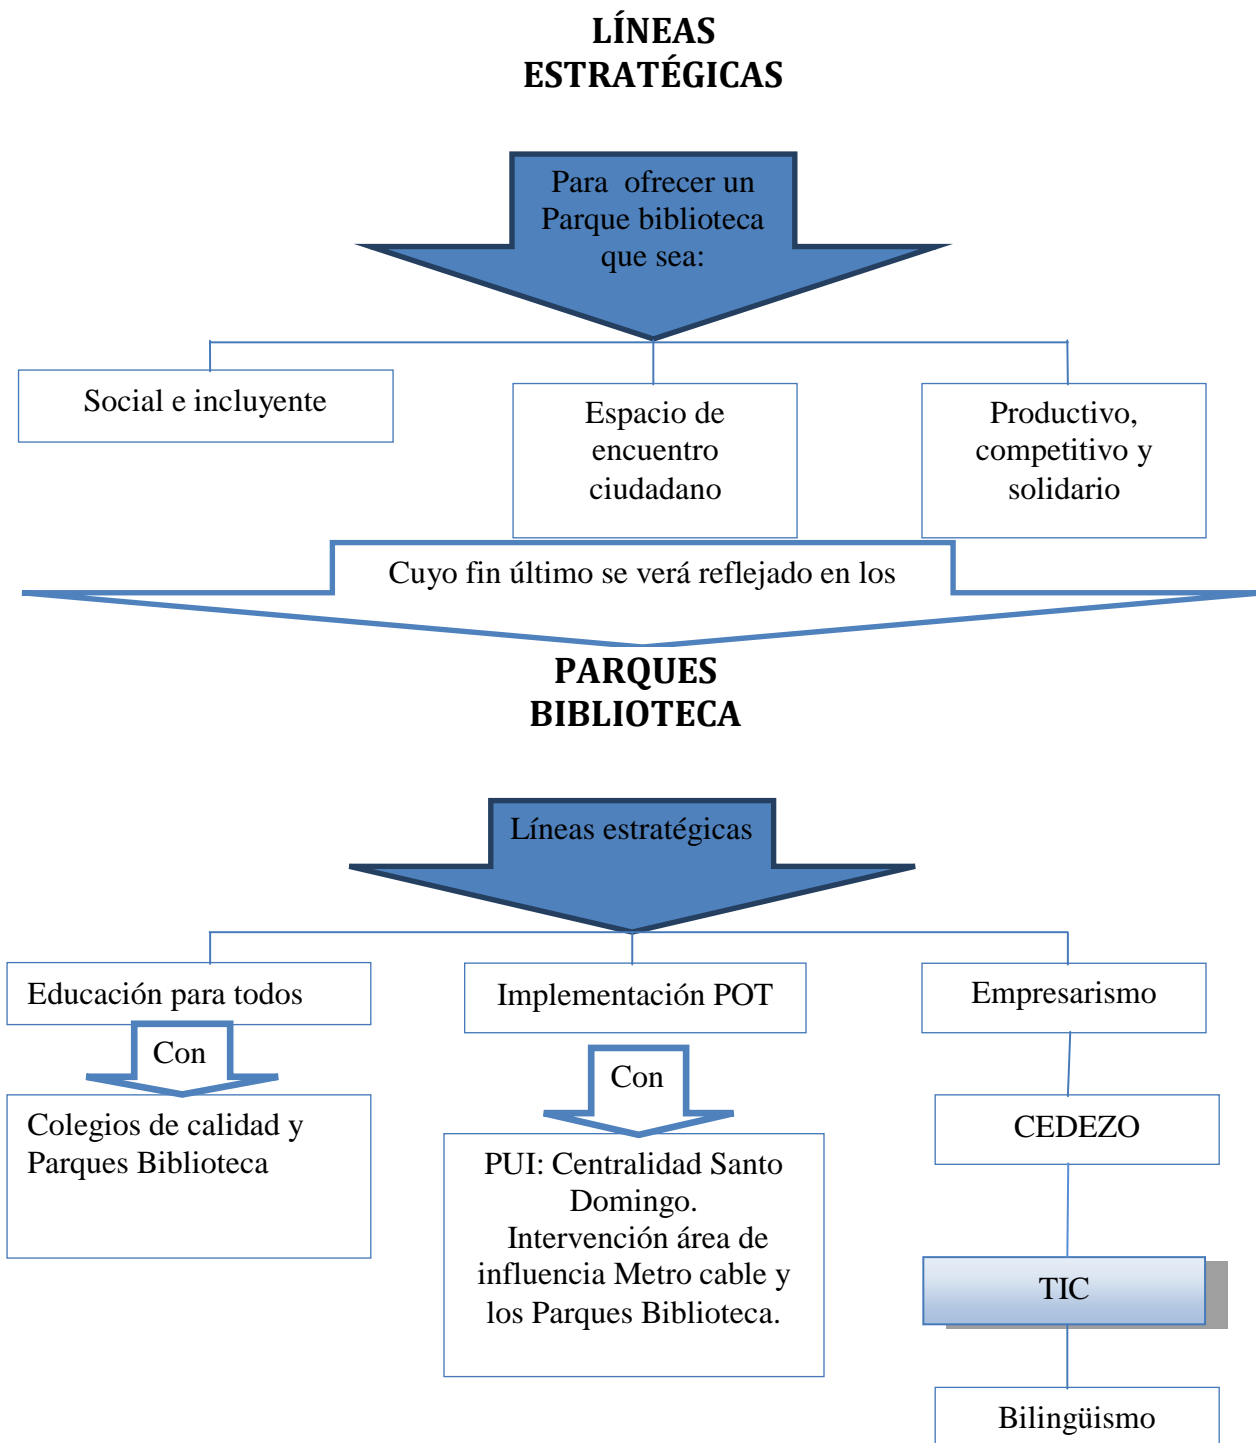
LÍNEAS ESTRATÉGICAS

Para ofrecer un Parque biblioteca que sea:

Social e incluyente

Espacio de encuentro ciudadano

Productivo, competitivo y solidario

Cuyo fin último se verá reflejado en los

PARQUES BIBLIOTECA

Líneas estratégicas

Educación para todos

Con

Colegios de calidad y Parques Biblioteca

Implementación POT

Con

PUI: Centralidad Santo Domingo. Intervención área de influencia Metro cable y los Parques Biblioteca.

Empresarismo

CEDEZO

TIC

Bilingüismo